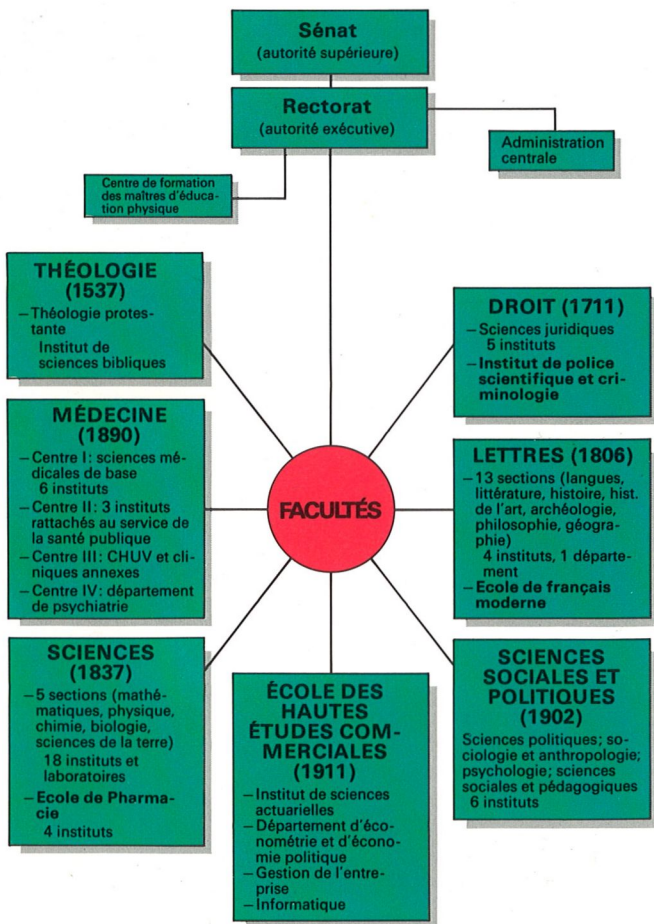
Sénat
(autorité supérieure)

Rectorat
(autorité exécutive)

Administration centrale

Centre de formation des maîtres d'éducation physique

THÉOLOGIE (1537)
– Théologie protestante
Institut de sciences bibliques

DROIT (1711)
– Sciences juridiques
5 instituts
– Institut de police scientifique et criminologie

MÉDECINE (1890)
– Centre I: sciences médicales de base
6 instituts
– Centre II: 3 instituts rattachés au service de la santé publique
– Centre III: CHUV et cliniques annexes
– Centre IV: département de psychiatrie

FACULTÉS

LETTRES (1806)
– 13 sections (langues, littérature, histoire, hist. de l'art, archéologie, philosophie, géographie)
4 instituts, 1 département
– Ecole de français moderne

SCIENCES (1837)
– 5 sections (mathématiques, physique, chimie, biologie, sciences de la terre)
18 instituts et laboratoires
– Ecole de Pharmacie
4 instituts

ÉCOLE DES HAUTES ÉTUDES COMMERCIALES (1911)
– Institut de sciences actuarielles
– Département d'économétrie et d'économie politique
– Gestion de l'entreprise
– Informatique

SCIENCES SOCIALES ET POLITIQUES (1902)
Sciences politiques; sociologie et anthropologie; psychologie; sciences sociales et pédagogiques
6 instituts